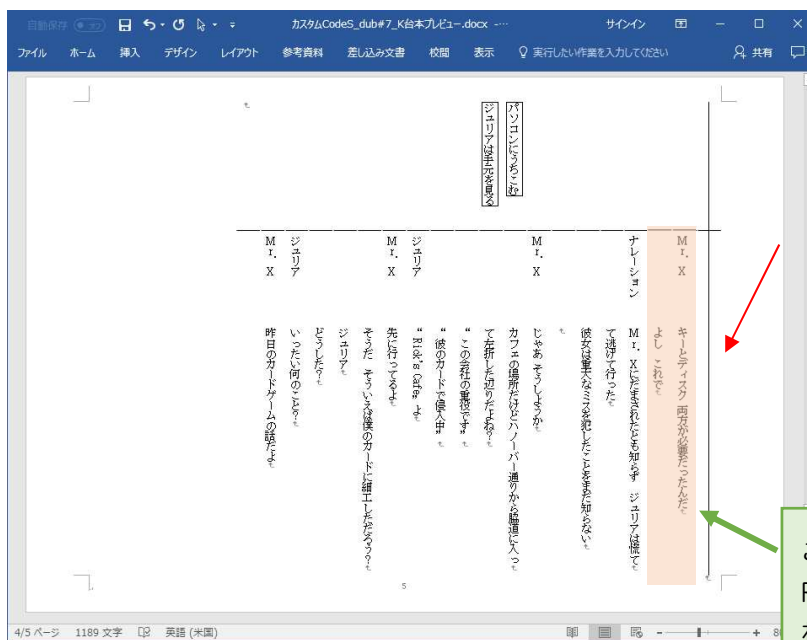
自動保存 オフ カスタムCodeS_dub#7_K台本プレビュー.docx サインイン
ファイル ホーム 挿入 デザイン レイアウト 参考資料 差し込み文書 校閲 表示 実行したい作業を入力してください 共有

Mr. X キーとディスク、両方が必要だったんだ。よし、これで。

ナレーション Mr. Xにだまされたとも知らず、ジュリアは慌てて逃げて行った。彼女は重大なミスを犯したことをまだ知らない。

パソコンにうちこむ

Mr. X じゃあ、そうしようか。カフェの場所だけど、ハノーバー通りから脇道に入って左折した辺りだよね？

ジュリアは手元を見る

ジュリア "この会社の重役です" "彼のカードで侵入中" "Rick's Cafe" よ

Mr. X 先に行ってるよ。そうだ、そういえば僕のカードに細工したんだろう？

ジュリア ジュリア？ どうした？ いったい何のこと？

Mr. X 昨日のカードゲームの話だよ。

5

4/5 ページ 1189 文字 英語 (米国)